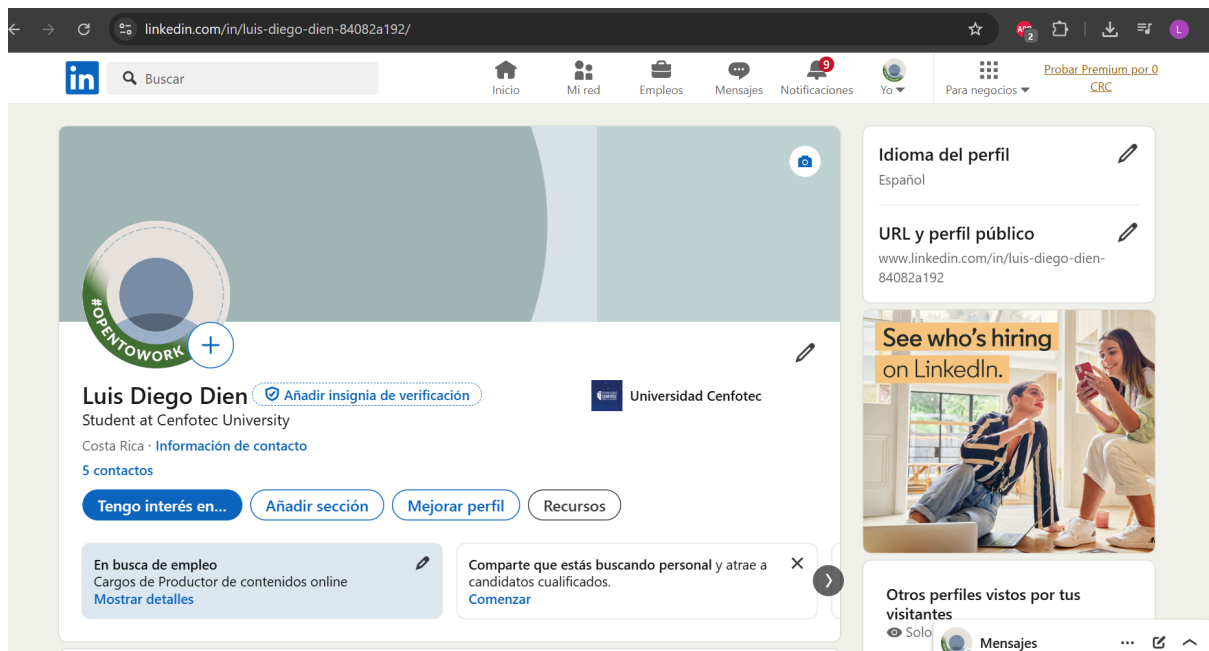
linkedin.com/in/luis-diego-dien-84082a192/

in Buscar

Inicio Mi red Empleos Mensajes 9 Notificaciones Yo Para negocios Probar Premium por 0 CRC

#OPENTOWORK

Luis Diego Dien Añadir insignia de verificación
Student at Cenfotec University
Costa Rica · Información de contacto
5 contactos

Universidad Cenfotec

Tengo interés en... Añadir sección Mejorar perfil Recursos

En busca de empleo
Cargos de Productor de contenidos online
Mostrar detalles

Comparte que estás buscando personal y atrae a candidatos cualificados.
Comenzar

Idioma del perfil
Español

URL y perfil público
www.linkedin.com/in/luis-diego-dien-84082a192

See who's hiring on LinkedIn.

Otros perfiles vistos por tus visitantes
Solo

Mensajes